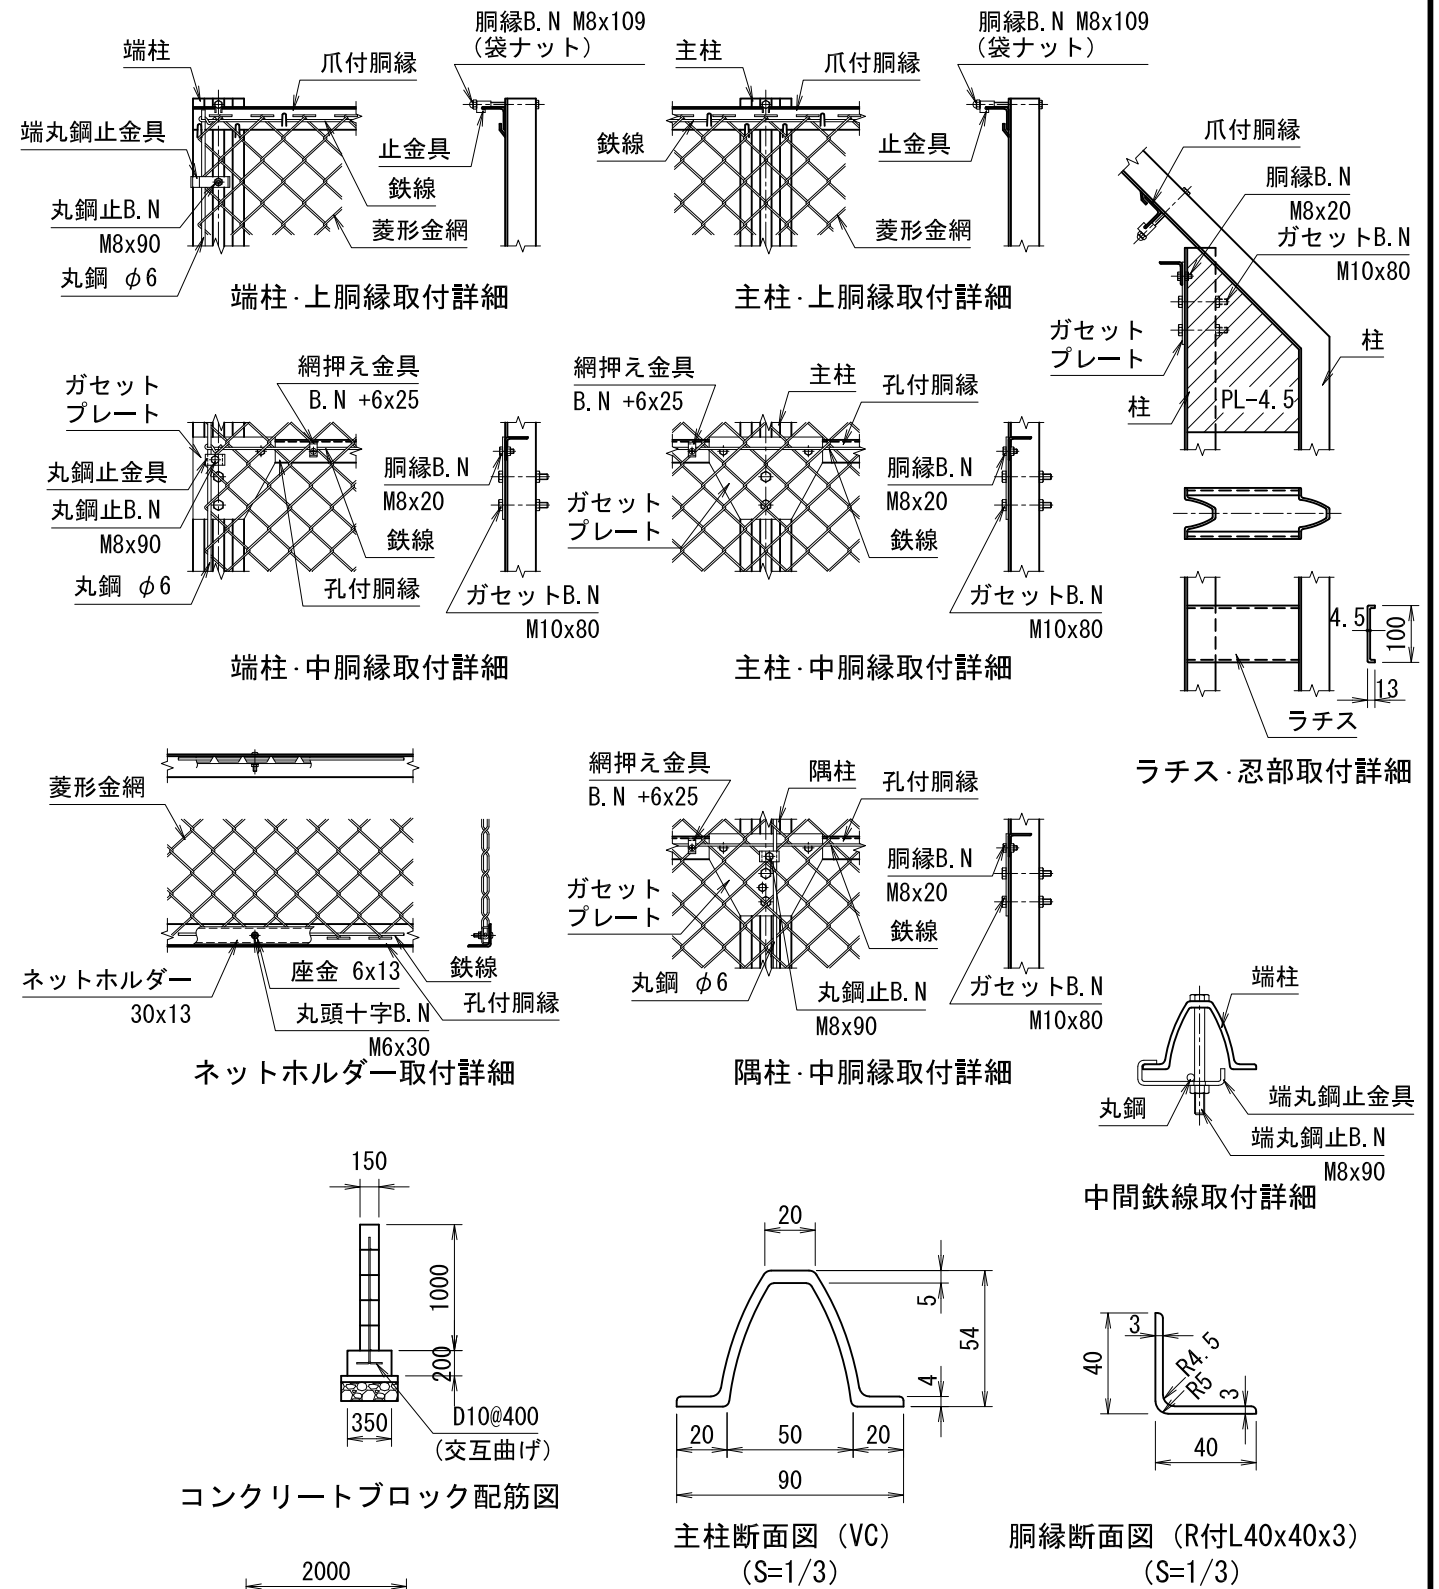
端柱
爪付胴縁
胴縁B.N M8x109
（袋ナット）
端丸鋼止金具
止金具
鉄線
丸鋼止B.N
M8x90
菱形金網
丸鋼 φ6
端柱·上胴縁取付詳細

主柱
爪付胴縁
胴縁B.N M8x109
（袋ナット）
鉄線
止金具
菱形金網
主柱·上胴縁取付詳細

爪付胴縁
胴縁B.N
M8x20
ガセットB.N
M10x80
ガセット
プレート
柱
柱
PL-4.5

ガセット
プレート
網押え金具
B.N +6x25
丸鋼止金具
胴縁B.N
M8x20
丸鋼止B.N
M8x90
鉄線
丸鋼 φ6
孔付胴縁
ガセットB.N
M10x80
端柱·中胴縁取付詳細

網押え金具
B.N +6x25
主柱
孔付胴縁
胴縁B.N
M8x20
ガセット
プレート
鉄線
ガセットB.N
M10x80
主柱·中胴縁取付詳細

4.5
100
13
ラチス
ラチス·忍部取付詳細

菱形金網
ネットホルダー
30x13
座金 6x13
鉄線
丸頭十字B.N
M6x30
孔付胴縁
ネットホルダー取付詳細

網押え金具
B.N +6x25
隅柱
孔付胴縁
胴縁B.N
M8x20
ガセット
プレート
鉄線
丸鋼 φ6
丸鋼止B.N
M8x90
ガセットB.N
M10x80
隅柱·中胴縁取付詳細

端柱
丸鋼
端丸鋼止金具
端丸鋼止B.N
M8x90
中間鉄線取付詳細

150
1000
200
350
D10@400
（交互曲げ）
コンクリートブロック配筋図

20
5
54
4
20
50
20
90
主柱断面図（VC）
（S=1/3）

3
40
R4.5
R5
3
40
胴縁断面図（R付L40x40x3）
（S=1/3）

2000